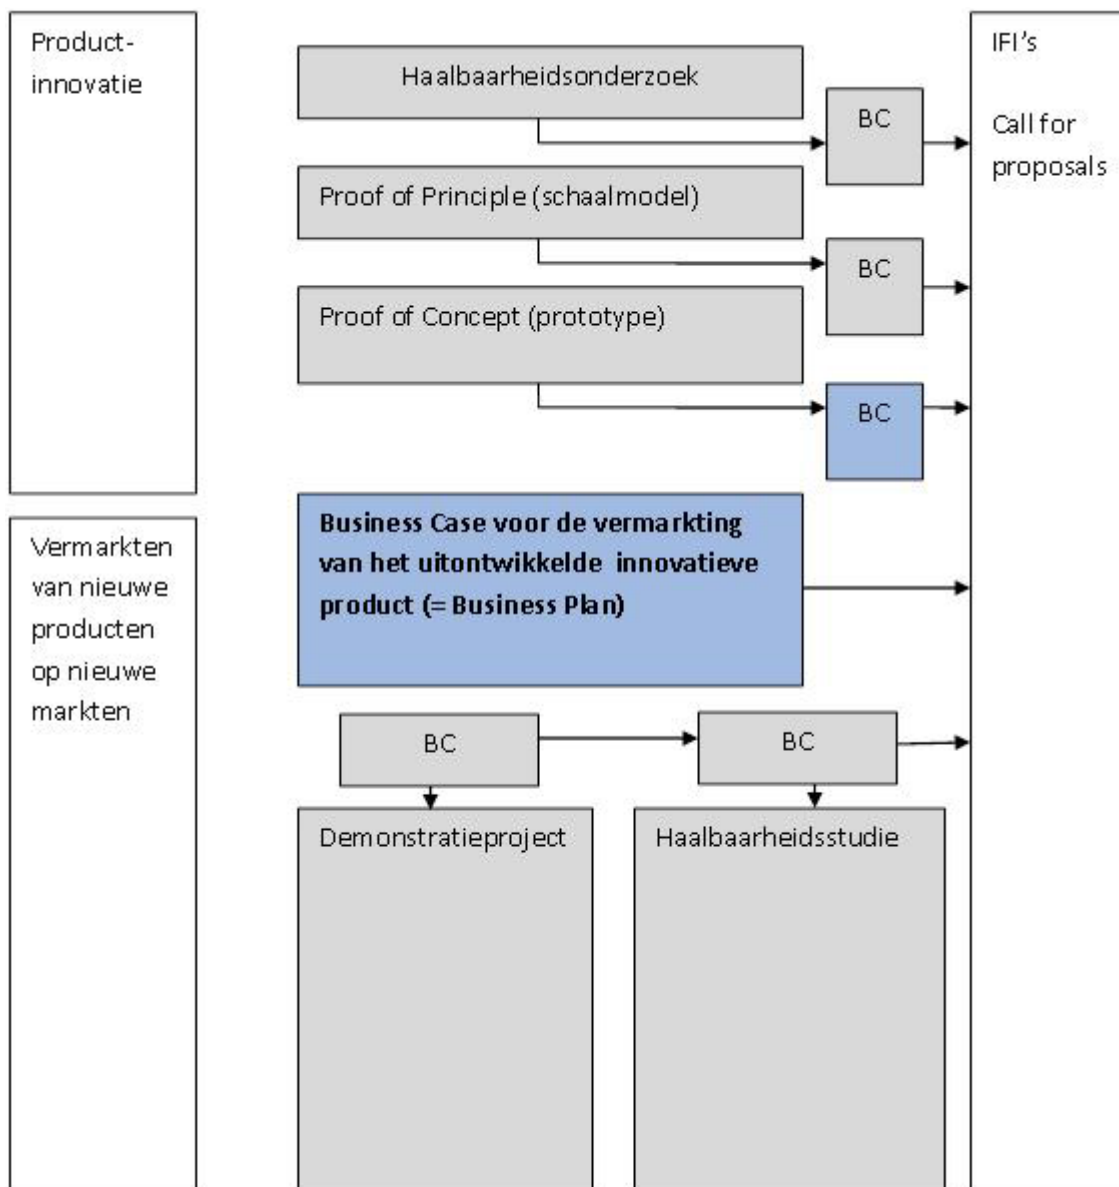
Product-innovatie

Haalbaarheidsonderzoek

BC

Proof of Principle (schaalmodel)

BC

Proof of Concept (prototype)

BC

IFI's

Call for proposals

Vermarkten van nieuwe producten op nieuwe markten

**Business Case voor de vermarkting van het uitontwikkelde innovatieve product (= Business Plan)**

BC

BC

Demonstratieproject

Haalbaarheidsstudie